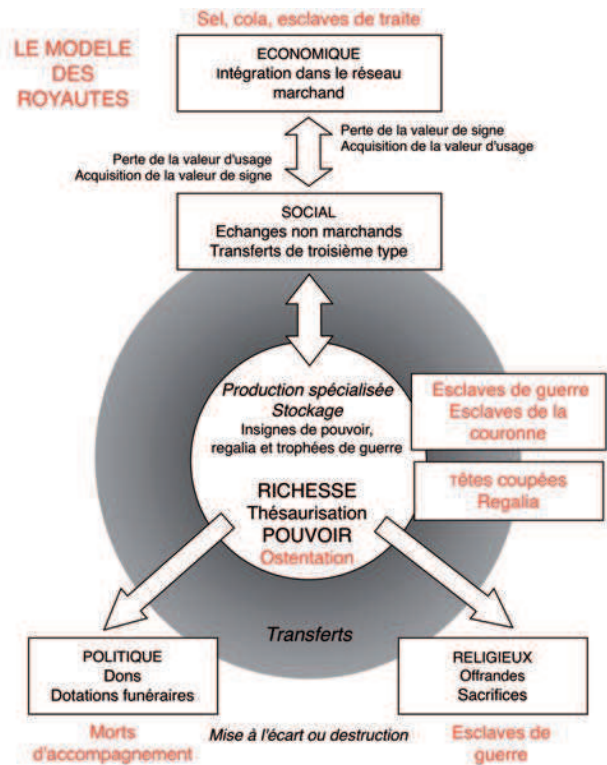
LE MODELE DES ROYAUTES

Sel, cola, esclaves de traite

ECONOMIQUE
Intégration dans le réseau marchand

Perte de la valeur de signe
Acquisition de la valeur d'usage

Perte de la valeur d'usage
Acquisition de la valeur de signe

SOCIAL
Echanges non marchands
Transferts de troisième type

Production spécialisée
Stockage
Insignes de pouvoir, regalia et trophées de guerre

Esclaves de guerre
Esclaves de la couronne

RICHESSE
Thésaurisation
POUVOIR
Ostentation

Têtes coupées
Regalia

Transferts

POLITIQUE
Dons
Dotations funéraires

RELIGIEUX
Offrandes
Sacrifices

Morts d'accompagnement

Mise à l'écart ou destruction

Esclaves de guerre